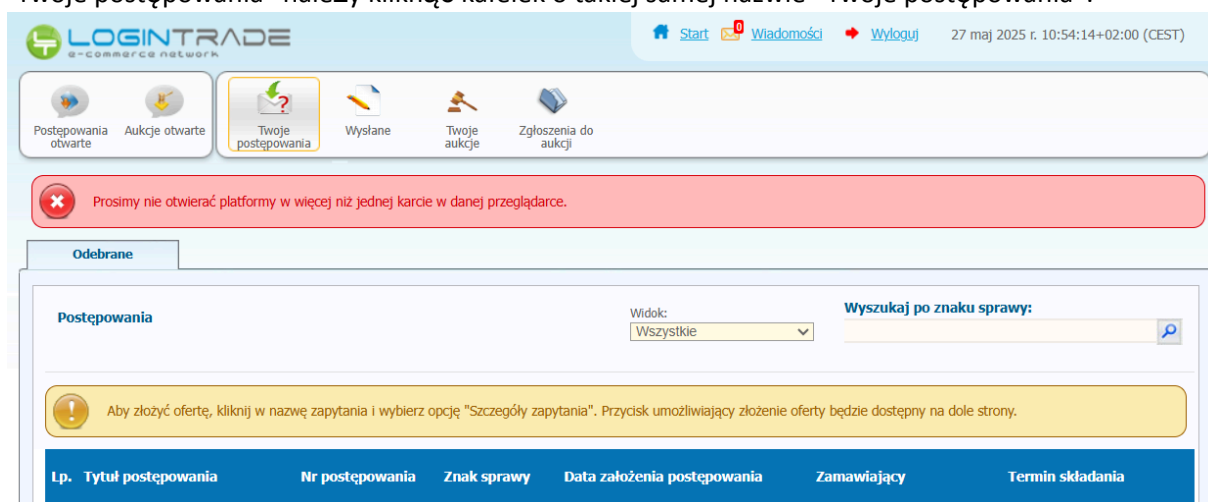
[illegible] należy kliknąć kafelek o takiej samej nazwie "Twoje postępowania".

LOGINTRADE
e-commerce network

Start 0 Wiadomości Wyloguj 27 maj 2025 r. 10:54:14+02:00 (CEST)

Postępowania otwarte Aukcje otwarte Twoje postępowania Wysłane Twoje aukcje Zgłoszenia do aukcji

Prosimy nie otwierać platformy w więcej niż jednej karcie w danej przeglądarce.

Odebrane

Postępowania

Widok:
Wszystkie

Wyszukaj po znaku sprawy:

Aby złożyć ofertę, kliknij w nazwę zapytania i wybierz opcję "Szczegóły zapytania". Przycisk umożliwiający złożenie oferty będzie dostępny na dole strony.

| Lp. | Tytuł postępowania | Nr postępowania | Znak sprawy | Data założenia postępowania | Zamawiający | Termin składania |
|---|---|---|---|---|---|---|